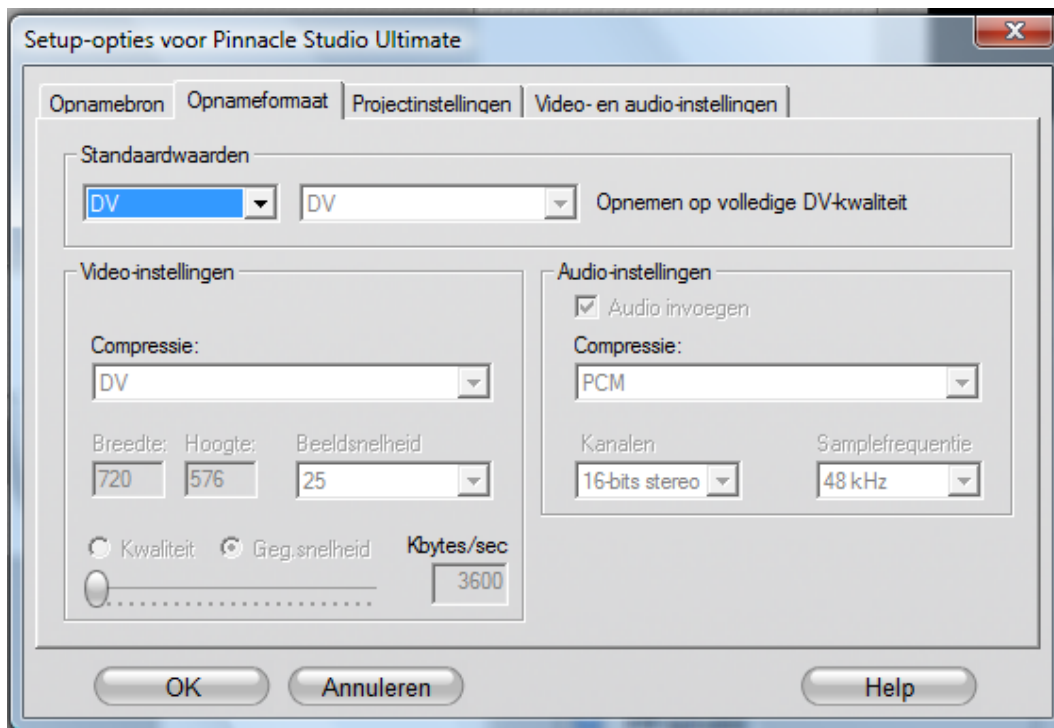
Setup-opties voor Pinnacle Studio Ultimate

X

Opnamebron | Opnameformaat | Projectinstellingen | Video- en audio-instellingen

Standaardwaarden

DV

DV

Opnemen op volledige DV-kwaliteit

Video-instellingen

Compressie:

DV

Breedte: Hoogte: Beeldsnelheid

720 576 25

Kwaliteit Geg.snelheid

Kbytes/sec

3600

Audio-instellingen

Audio invoegen

Compressie:

PCM

Kanalen

16-bits stereo

Samplefrequentie

48 kHz

OK

Annuleren

Help